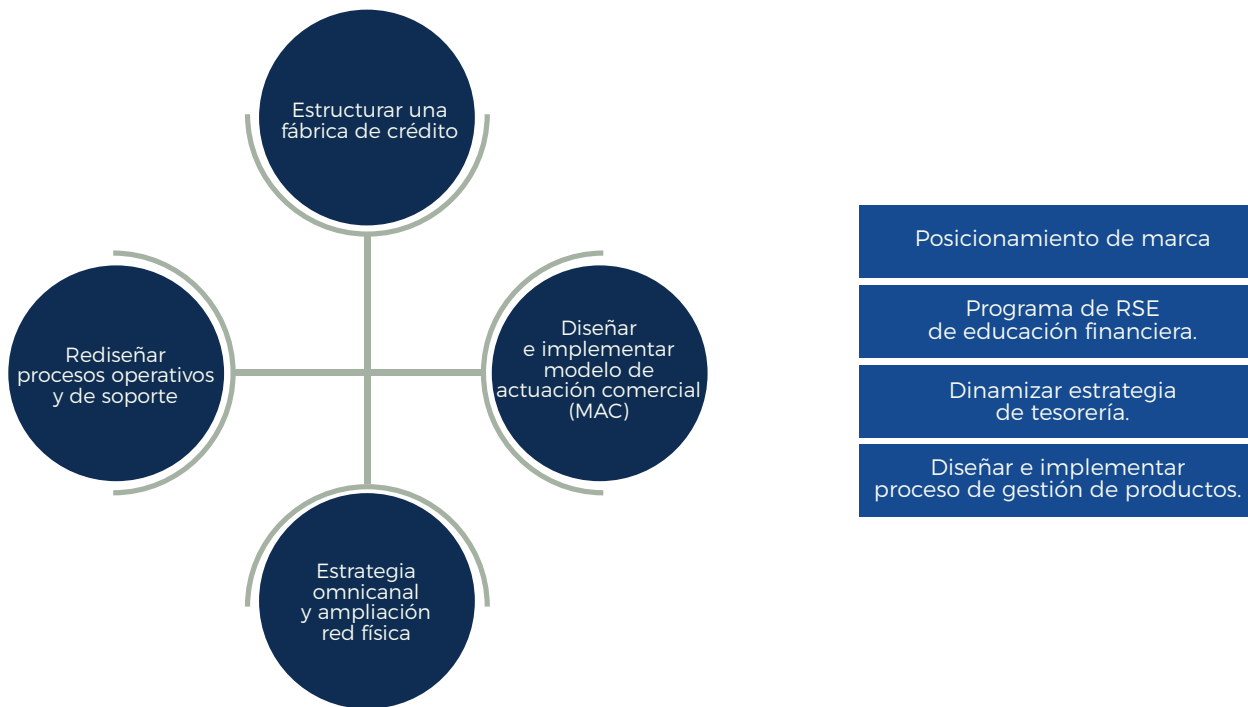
Estructurar una fábrica de crédito

Rediseñar procesos operativos y de soporte

Diseñar e implementar modelo de actuación comercial (MAC)

Estrategia omnicanal y ampliación red física

Posicionamiento de marca

Programa de RSE de educación financiera.

Dinamizar estrategia de tesorería.

Diseñar e implementar proceso de gestión de productos.